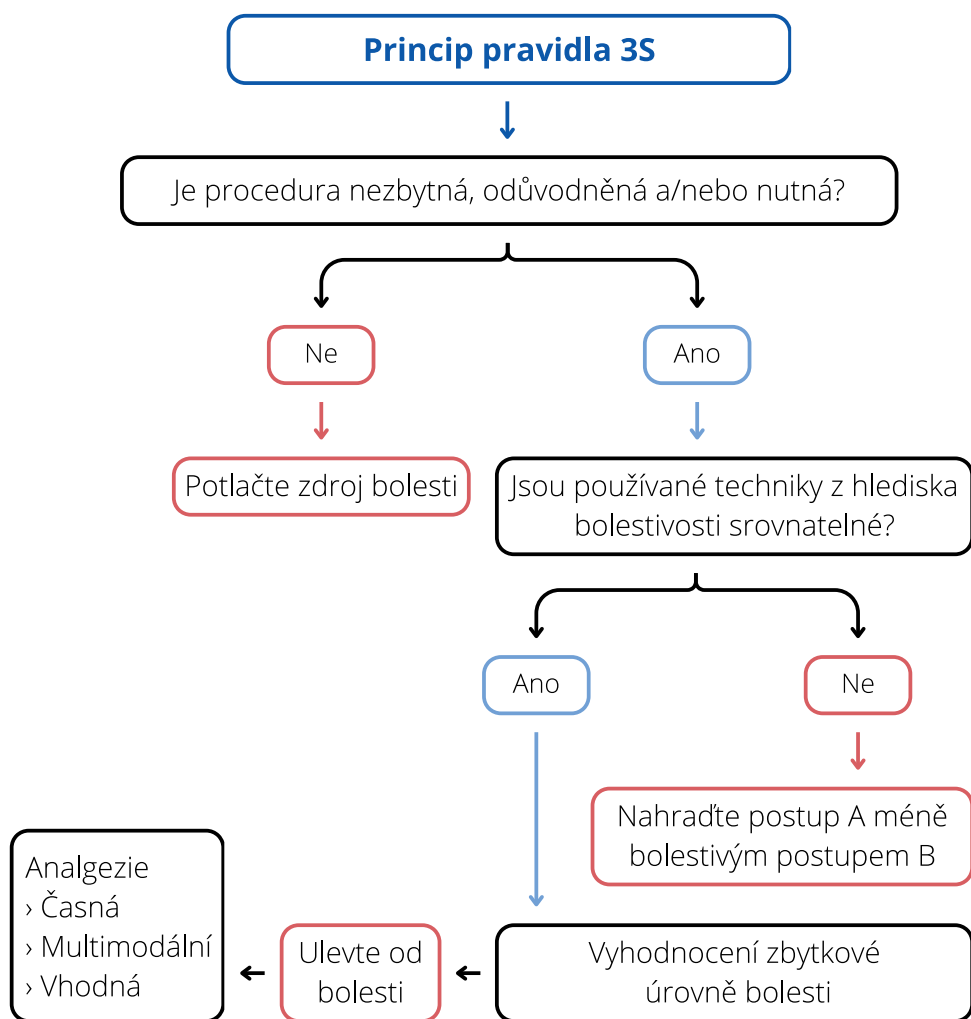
Princip pravidla 3S

Je procedura nezbytná, odůvodněná a/nebo nutná?

Ne

Ano

Potlačte zdroj bolesti

Jsou používané techniky z hlediska bolestivosti srovnatelné?

Ano

Ne

Nahraďte postup A méně bolestivým postupem B

Vyhodnocení zbytkové úrovně bolesti

Ulevte od bolesti

Analgezie
› Časná
› Multimodální
› Vhodná